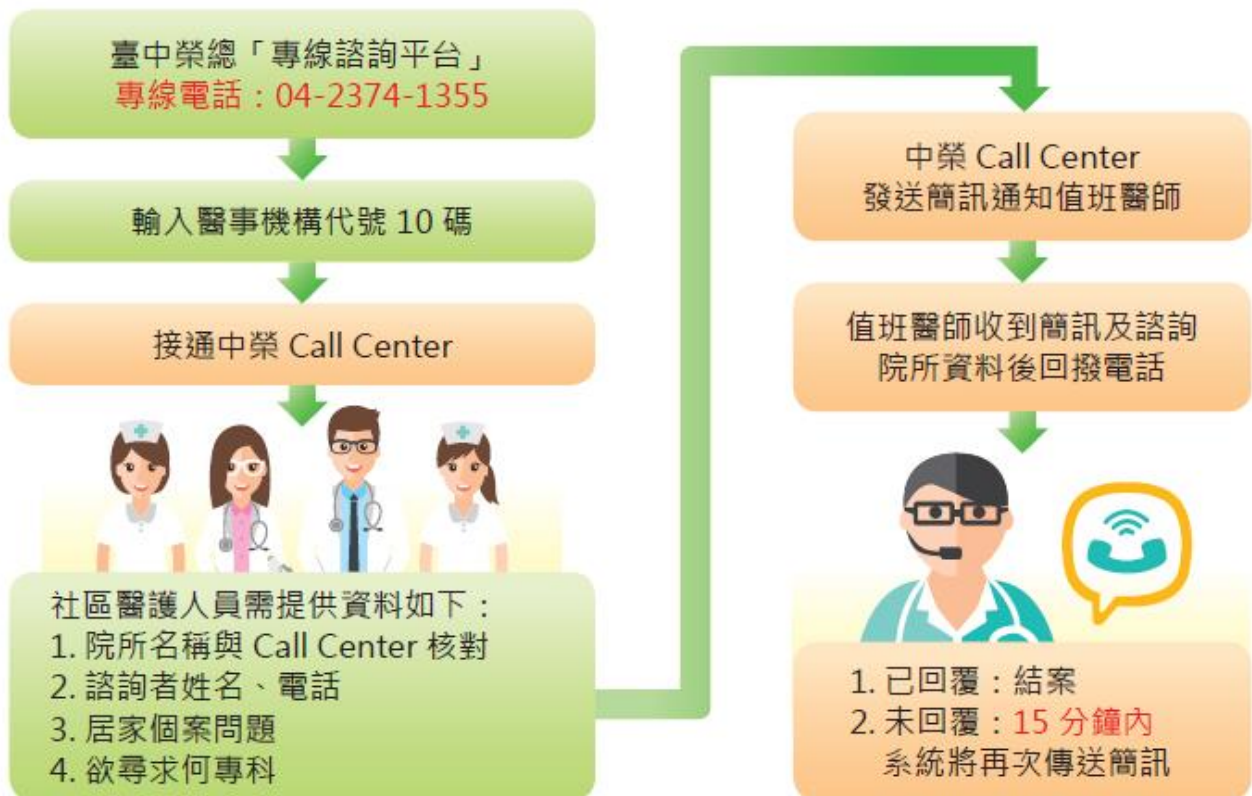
臺中榮總「專線諮詢平台」
專線電話：04-2374-1355

輸入醫事機構代號 10 碼

接通中榮 Call Center

社區醫護人員需提供資料如下：
1. 院所名稱與 Call Center 核對
2. 諮詢者姓名、電話
3. 居家個案問題
4. 欲尋求何專科

中榮 Call Center
發送簡訊通知值班醫師

值班醫師收到簡訊及諮詢院所資料後回撥電話

1. 已回覆：結案
2. 未回覆：15 分鐘內
系統將再次傳送簡訊